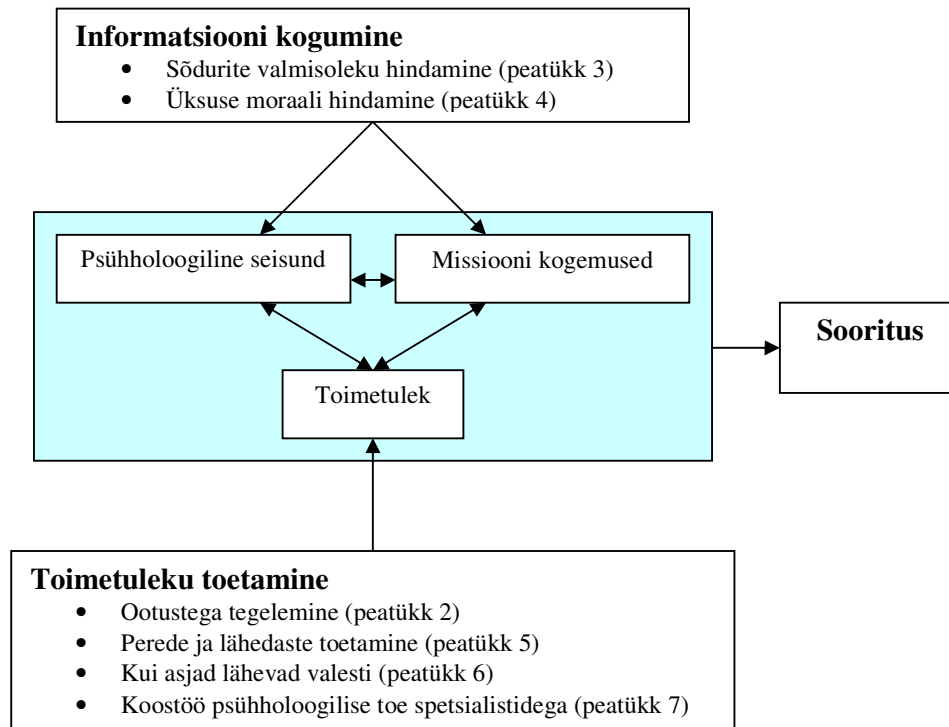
**Informatsiooni kogumine**
- Sõdurite valmisoleku hindamine (peatükk 3)
- Üksuse moraali hindamine (peatükk 4)

Psühholoogiline seisund

Missiooni kogemused

Toimetulek

**Sooritus**

**Toimetuleku toetamine**
- Ootustega tegelemine (peatükk 2)
- Perede ja lähedaste toetamine (peatükk 5)
- Kui asjad lähevad valesti (peatükk 6)
- Koostöö psühholoogilise toe spetsialistidega (peatükk 7)